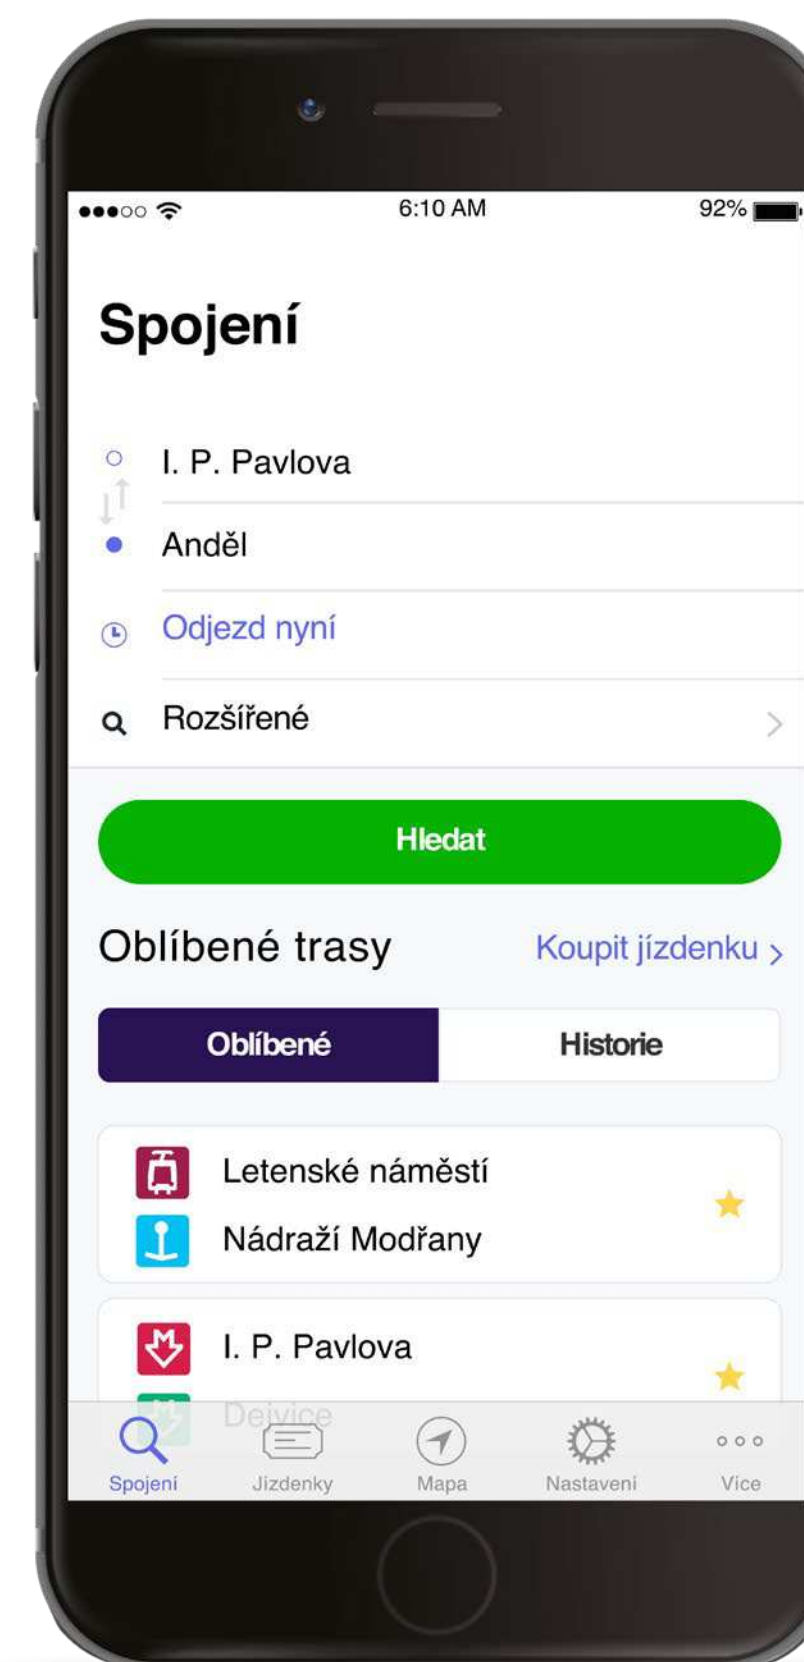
6:10 AM

92%

Spojení

I. P. Pavlova

Anděl

Odjezd nyní

Rozšířené

Hledat

Oblíbené trasy

Koupit jízdenku

Oblíbené

Historie

Letenské náměstí

Nádraží Modřany

I. P. Pavlova

Dejvice

Spojení

Jízdenky

Mapa

Nastavení

Více